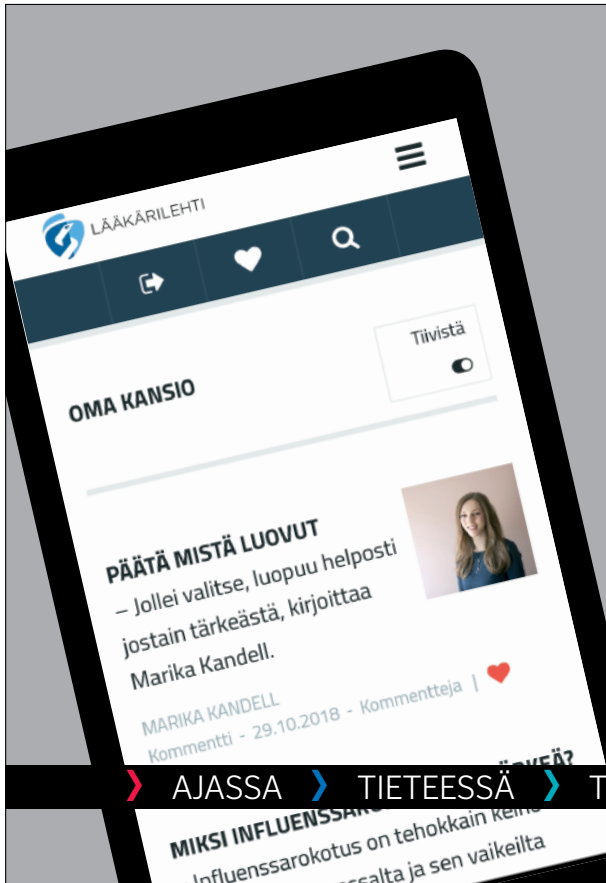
LÄÄKÄRILEHTI

Tiivistä

OMA KANSIO

PÄÄTÄ MISTÄ LUOVUT

– Jollei valitse, luopuu helposti jostain tärkeästä, kirjoittaa Marika Kandell.

MARIKA KANDELL
Kommentti - 29.10.2018 - Kommentteja |

MIKSI INFLUENSSARO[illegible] TÄRKEÄ?

Influenssarokotus on tehokkain keino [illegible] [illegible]ssalta ja sen vaikeilta

AJASSA TIETEESSÄ T